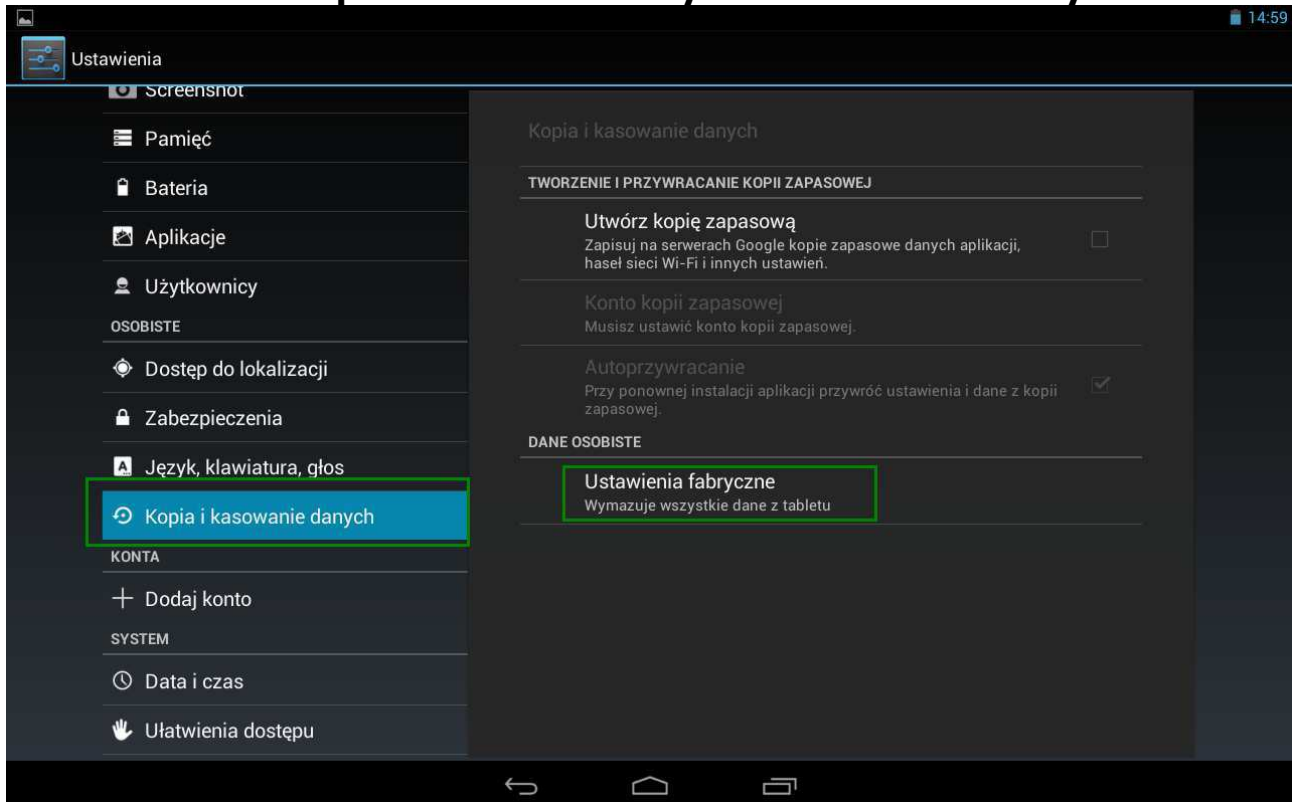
14:59

Ustawienia

Screenshot

Pamięć

Bateria

Aplikacje

Użytkownicy

OSOBISTE

Dostęp do lokalizacji

Zabezpieczenia

Język, klawiatura, głos

Kopia i kasowanie danych

KONTA

Dodaj konto

SYSTEM

Data i czas

Ułatwienia dostępu

Kopia i kasowanie danych

TWORZENIE I PRZYWRACANIE KOPII ZAPASOWEJ

Utwórz kopię zapasową
Zapisuj na serwerach Google kopie zapasowe danych aplikacji, haseł sieci Wi-Fi i innych ustawień.

Konto kopii zapasowej
Musisz ustawić konto kopii zapasowej.

Autoprzywracanie
Przy ponownej instalacji aplikacji przywróć ustawienia i dane z kopii zapasowej.

DANE OSOBISTE

Ustawienia fabryczne
Wymazuje wszystkie dane z tabletu